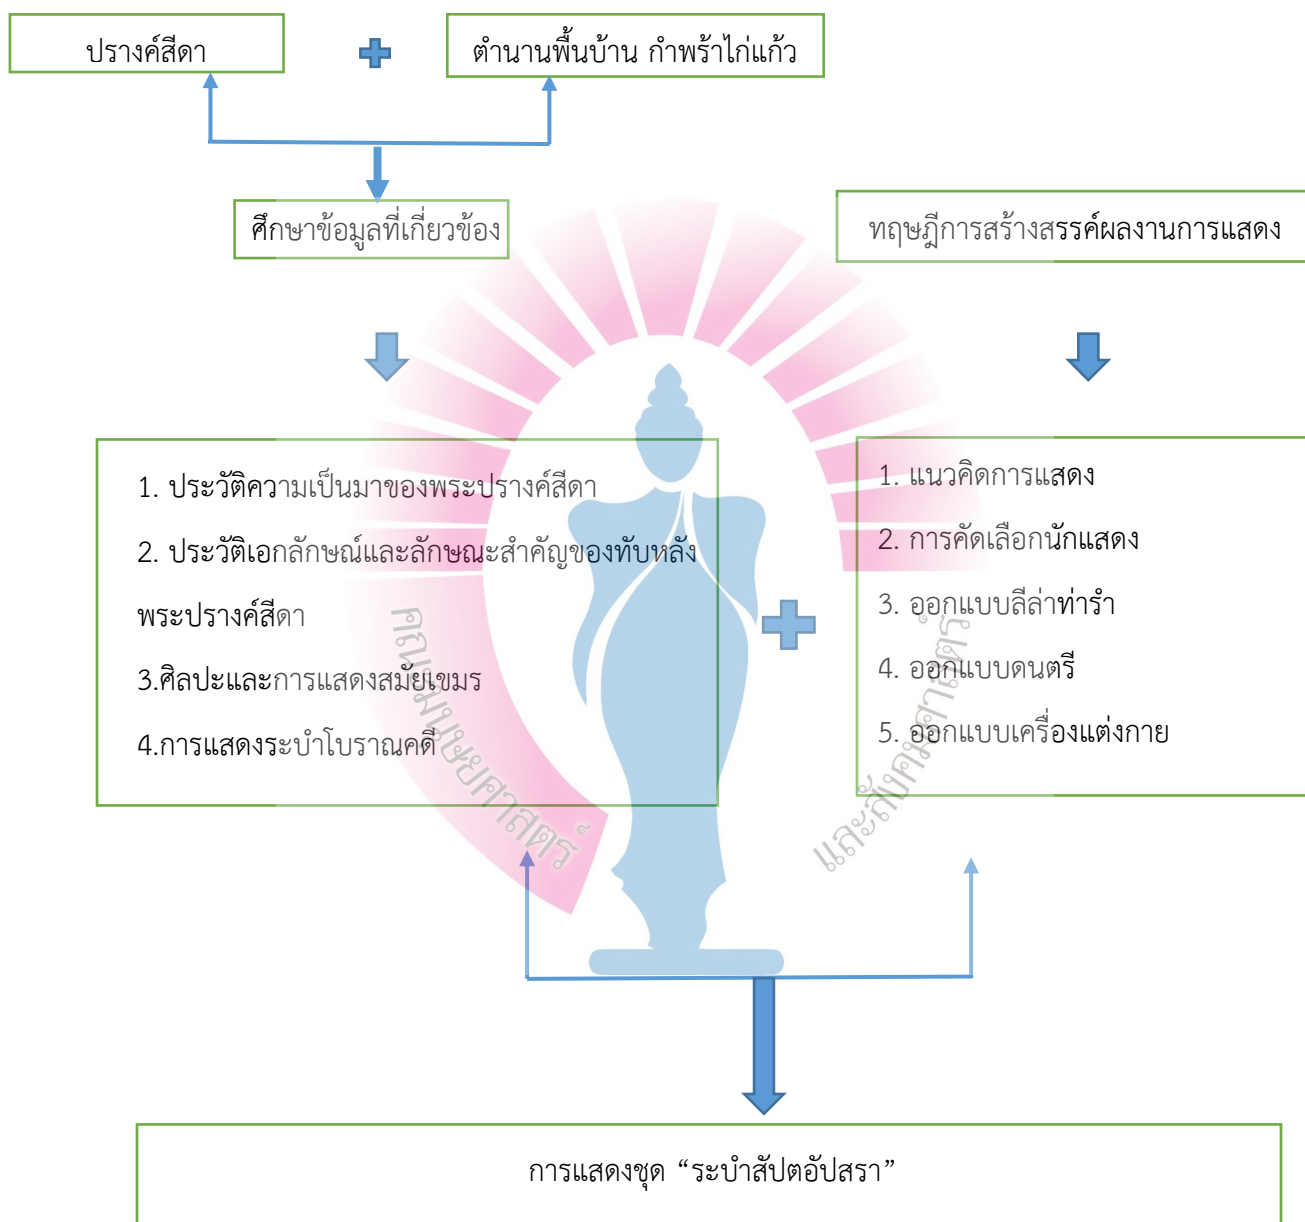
ปรางค์สีดา

ตำนานพื้นบ้าน กำพร้าไก่แก้ว

ศึกษาข้อมูลที่เกี่ยวข้อง

ทฤษฎีการสร้างสรรค์ผลงานการแสดง

1. ประวัติความเป็นมาของพระปรางค์สีดา

2. ประวัติเอกลักษณ์และลักษณะสำคัญของทับหลังพระปรางค์สีดา

3.ศิลปะและการแสดงสมัยเขมร

4.การแสดงระบำโบราณคดี

1. แนวคิดการแสดง

2. การคัดเลือกนักแสดง

3. ออกแบบลีลาท่ารำ

4. ออกแบบดนตรี

5. ออกแบบเครื่องแต่งกาย

คณะมนุษยศาสตร์

และสังคมศาสตร์

การแสดงชุด “ระบำสัปตอัปสรา”